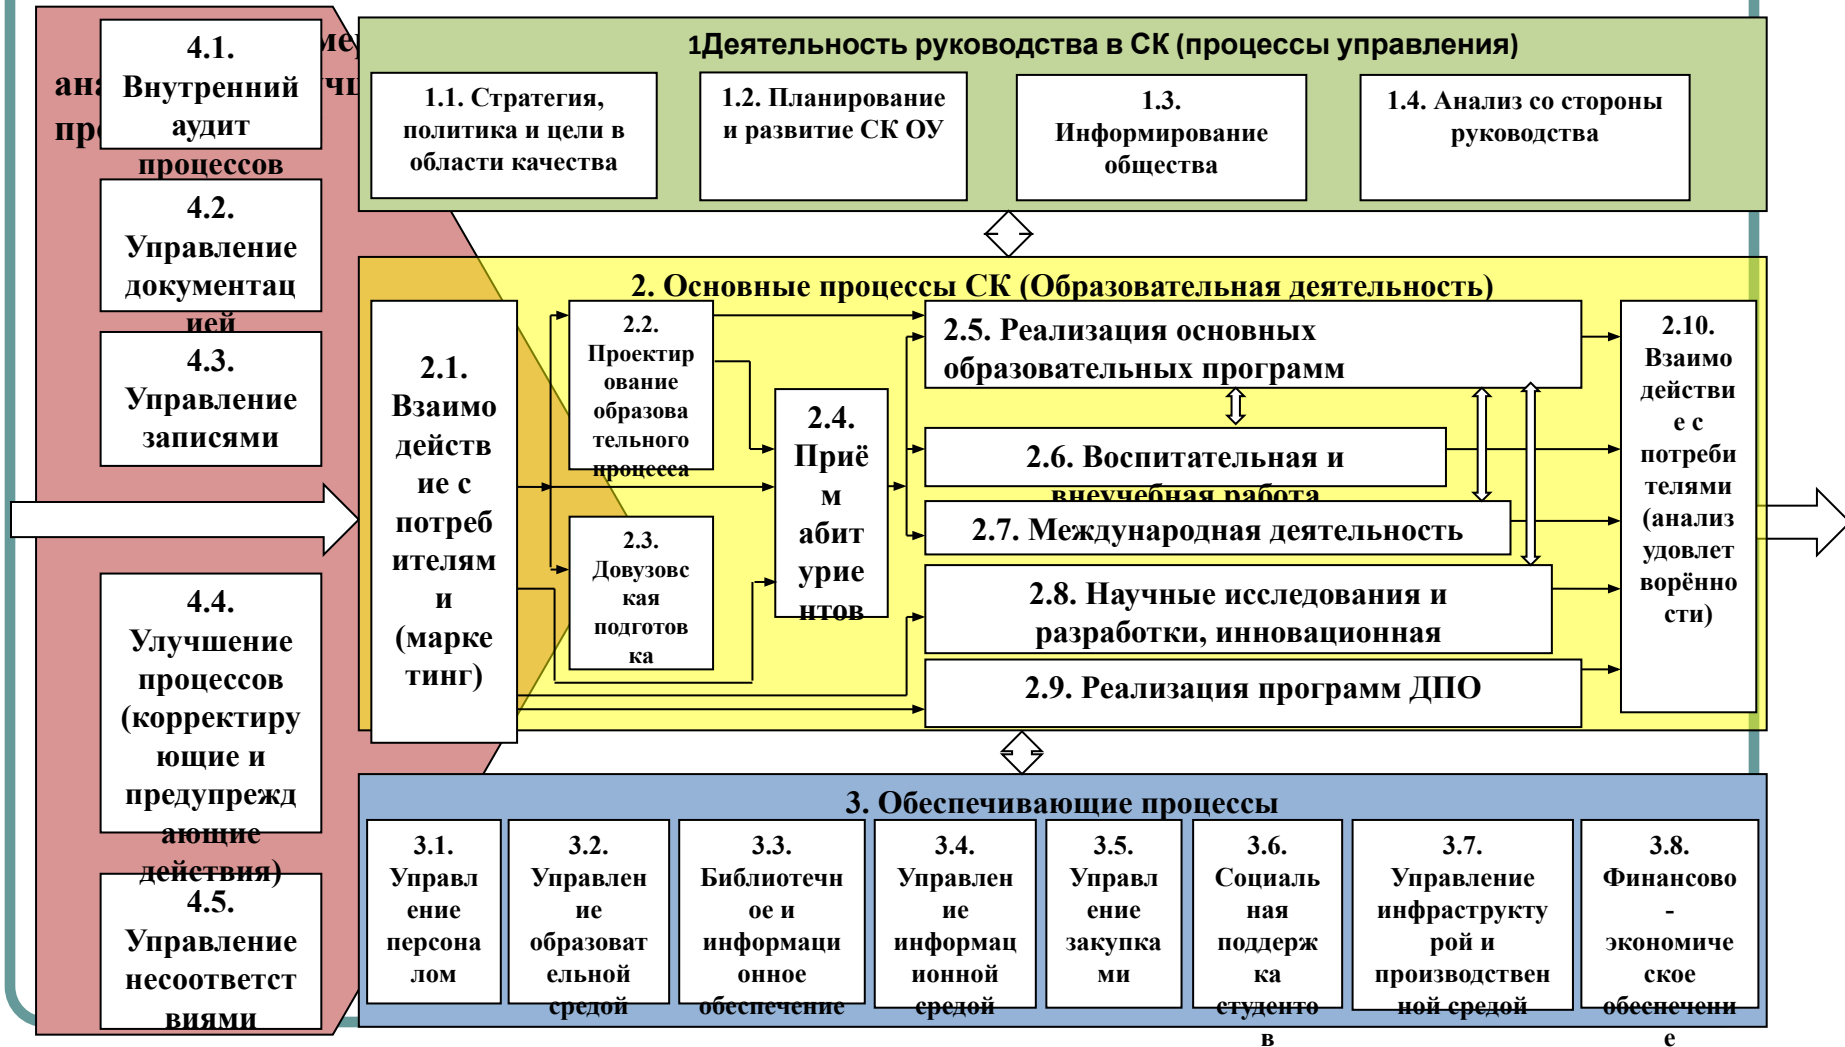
ме
ана чи
про

4.1. Внутренний аудит процессов

4.2. Управление документацией

4.3. Управление записями

4.4. Улучшение процессов (корректирующие и предупреждающие действия)

4.5. Управление несоответствиями

1Деятельность руководства в СК (процессы управления)

1.1. Стратегия, политика и цели в области качества

1.2. Планирование и развитие СК ОУ

1.3. Информирование общества

1.4. Анализ со стороны руководства

2. Основные процессы СК (Образовательная деятельность)

2.1. Взаимодействие с потребителями (маркетинг)

2.2. Проектирование образовательного процесса

2.3. Довузовская подготовка

2.4. Приём абитуриентов

2.5. Реализация основных образовательных программ

2.6. Воспитательная и внеучебная работа

2.7. Международная деятельность

2.8. Научные исследования и разработки, инновационная

2.9. Реализация программ ДПО

2.10. Взаимодействие с потребителями (анализ удовлетворённости)

3. Обеспечивающие процессы

3.1. Управление персоналом

3.2. Управление образовательной средой

3.3. Библиотечное и информационное обеспечение

3.4. Управление информационной средой

3.5. Управление закупками

3.6. Социальная поддержка студентов

3.7. Управление инфраструктурой и производственной средой

3.8. Финансово - экономическое обеспечение